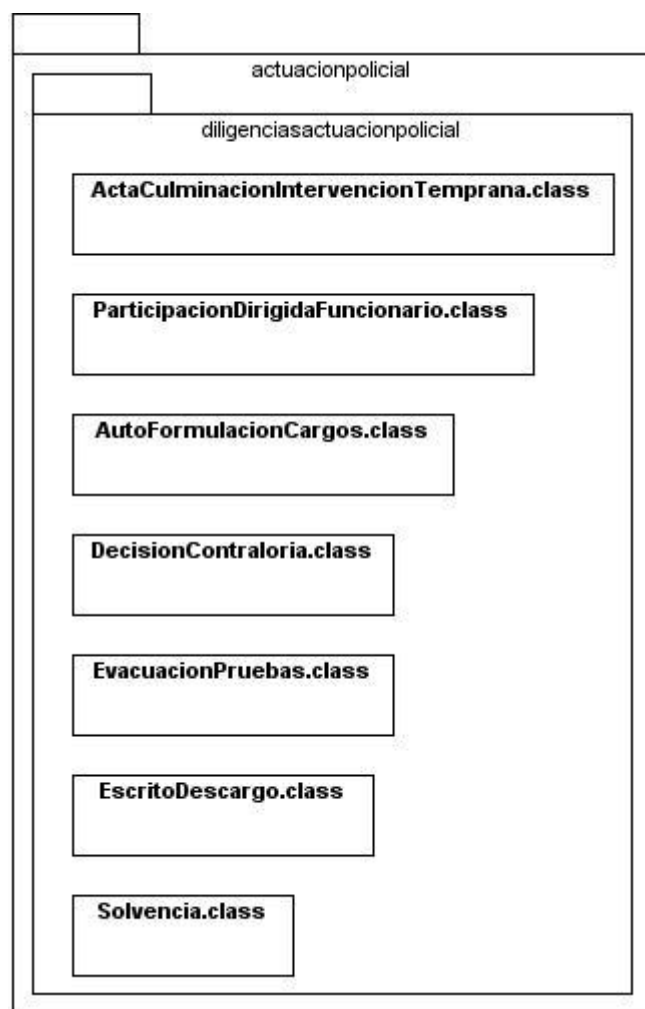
actuacionpolicial

diligenciasactuacionpolicial

ActaCulminacionIntervencionTemprana.class

ParticipacionDirigidaFuncionario.class

AutoFormulacionCargos.class

DecisionContraloria.class

EvacuacionPruebas.class

EscritoDescargo.class

Solvencia.class